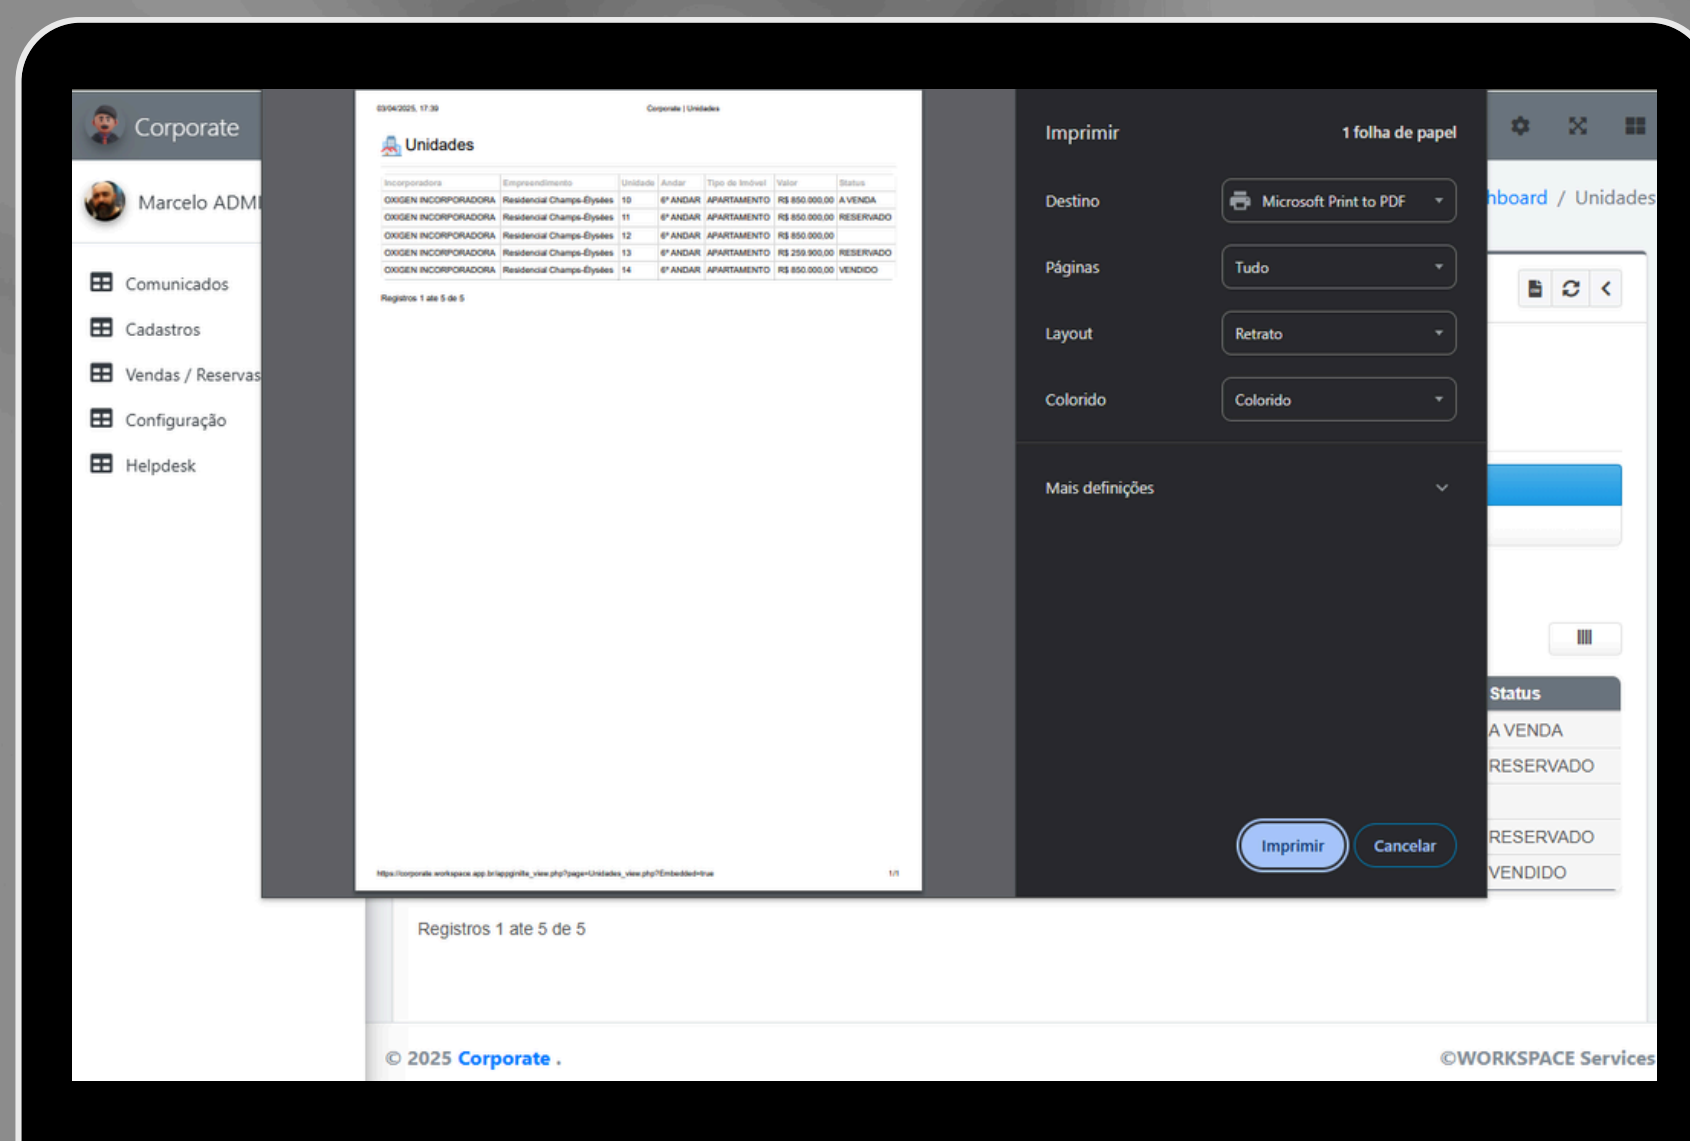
Corporate

Marcelo ADMI

Comunicados

Cadastros

Vendas / Reservas

Configuração

Helpdesk

03/04/2025, 17:39 Corporate | Unidades

Unidades

| Incorporadora | Empreendimento | Unidade | Andar | Tipo de Imóvel | Valor | Status |
|---|---|---|---|---|---|---|
| OXIGEN INCORPORADORA | Residencial Champs-Élysées | 10 | 6º ANDAR | APARTAMENTO | R$ 850.000,00 | A VENDA |
| OXIGEN INCORPORADORA | Residencial Champs-Élysées | 11 | 6º ANDAR | APARTAMENTO | R$ 850.000,00 | RESERVADO |
| OXIGEN INCORPORADORA | Residencial Champs-Élysées | 12 | 6º ANDAR | APARTAMENTO | R$ 850.000,00 | |
| OXIGEN INCORPORADORA | Residencial Champs-Élysées | 13 | 6º ANDAR | APARTAMENTO | R$ 259.900,00 | RESERVADO |
| OXIGEN INCORPORADORA | Residencial Champs-Élysées | 14 | 6º ANDAR | APARTAMENTO | R$ 850.000,00 | VENDIDO |

Registros 1 ate 5 de 5

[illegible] 1/1

Imprimir 1 folha de papel

Destino Microsoft Print to PDF

Páginas Tudo

Layout Retrato

Colorido Colorido

Mais definições

Imprimir Cancelar

hboard / Unidades

Status
A VENDA
RESERVADO

RESERVADO
VENDIDO

Registros 1 ate 5 de 5

© 2025 Corporate .

©WORKSPACE Services